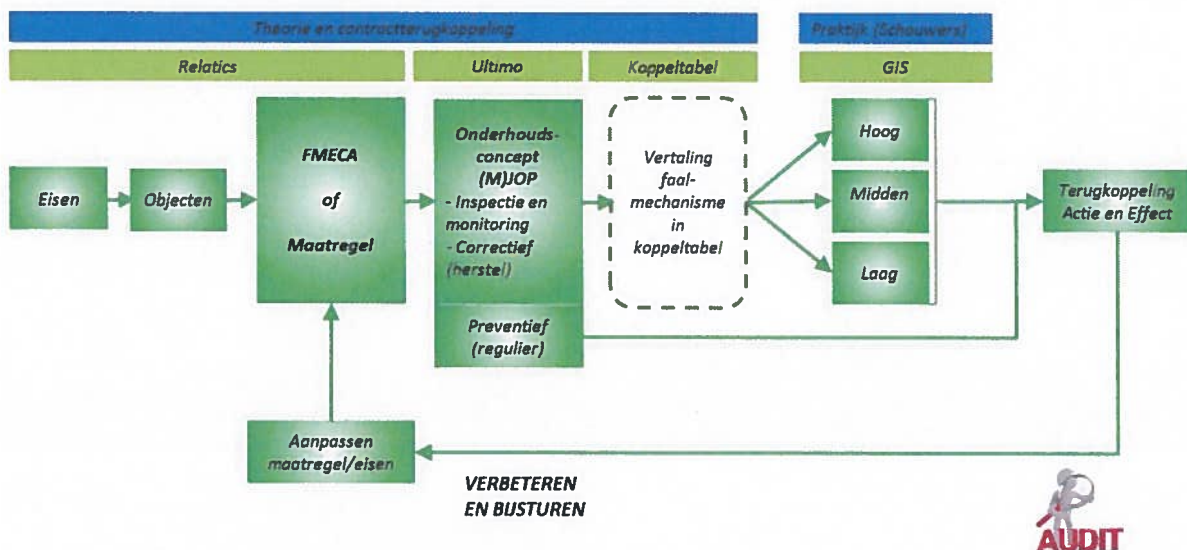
Theorie en contractterugkoppeling

Praktijk (Schouwers)

Relatics

Ultimo

Koppeltabel

GIS

Eisen

Objecten

FMECA
of
Maatregel

Onderhoudsconcept
(M)JOP
- Inspectie en monitoring
- Correctief (herstel)

Preventief (regulier)

Vertaling faalmechanisme in koppeltabel

Hoog

Midden

Laag

Terugkoppeling Actie en Effect

Aanpassen maatregel/eisen

VERBETEREN EN BIJSTUREN

AUDIT